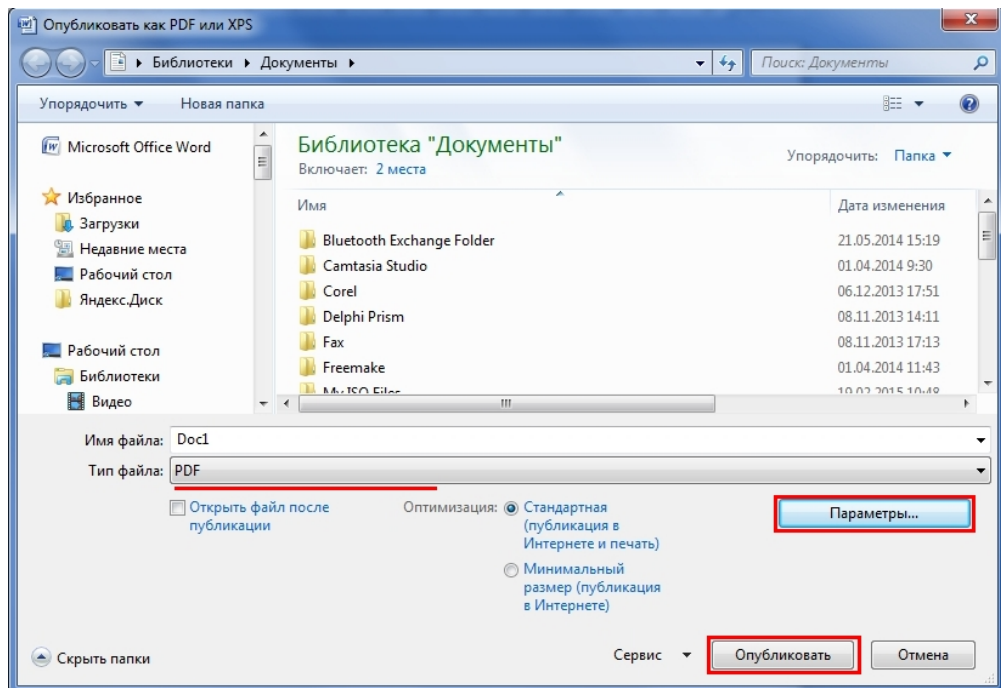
Опубликовать как PDF или XPS

Библиотеки ▸ Документы ▸

Поиск: Документы

Упорядочить ▾ Новая папка

Microsoft Office Word

Избранное
Загрузки
Недавние места
Рабочий стол
Яндекс.Диск

Рабочий стол
Библиотеки
Видео

Библиотека "Документы"
Включает: 2 места

Упорядочить: Папка ▾

| Имя | Дата изменения |
|---|---|
| Bluetooth Exchange Folder | 21.05.2014 15:19 |
| Camtasia Studio | 01.04.2014 9:30 |
| Corel | 06.12.2013 17:51 |
| Delphi Prism | 08.11.2013 14:11 |
| Fax | 08.11.2013 17:13 |
| Freemake | 01.04.2014 11:43 |
| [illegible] | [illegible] |

Имя файла: Doc1

Тип файла: PDF

Открыть файл после публикации

Оптимизация: Стандартная (публикация в Интернете и печать)

Минимальный размер (публикация в Интернете)

Параметры...

Скрыть папки

Сервис

Опубликовать

Отмена